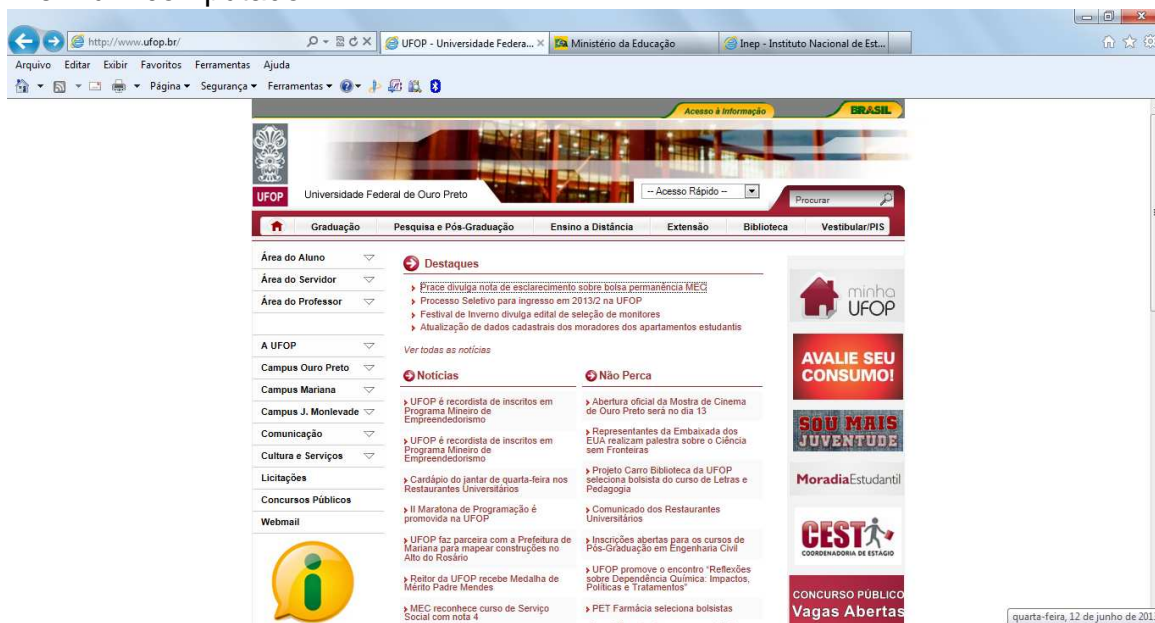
http://www.ufop.br/

UFOP - Universidade Federa...

Ministério da Educação

Inep - Instituto Nacional de Est...

Arquivo Editar Exibir Favoritos Ferramentas Ajuda

Página ▾ Segurança ▾ Ferramentas ▾

Acesso à Informação

BRASIL

UFOP Universidade Federal de Ouro Preto

-- Acesso Rápido --

Procurar

Graduação | Pesquisa e Pós-Graduação | Ensino a Distância | Extensão | Biblioteca | Vestibular/PIS

Área do Aluno
Área do Servidor
Área do Professor

A UFOP
Campus Ouro Preto
Campus Mariana
Campus J. Monlevade
Comunicação
Cultura e Serviços
Licitações
Concursos Públicos
Webmail

Destaques

Prace divulga nota de esclarecimento sobre bolsa permanência MEC
Processo Seletivo para ingresso em 2013/2 na UFOP
Festival de Inverno divulga edital de seleção de monitores
Atualização de dados cadastrais dos moradores dos apartamentos estudantis

Ver todas as notícias

Notícias

UFOP é recordista de inscritos em Programa Mineiro de Empreendedorismo
UFOP é recordista de inscritos em Programa Mineiro de Empreendedorismo
Cardápio do jantar de quarta-feira nos Restaurantes Universitários
II Maratona de Programação é promovida na UFOP
UFOP faz parceira com a Prefeitura de Mariana para mapear construções no Alto do Rosário
Reitor da UFOP recebe Medalha de Mérito Padre Mendes
MEC reconhece curso de Serviço Social com nota 4

Não Perca

Abertura oficial da Mostra de Cinema de Ouro Preto será no dia 13
Representantes da Embaixada dos EUA realizam palestra sobre o Ciência sem Fronteiras
Projeto Carro Biblioteca da UFOP seleciona bolsista do curso de Letras e Pedagogia
Comunicado dos Restaurantes Universitários
Inscrições abertas para os cursos de Pós-Graduação em Engenharia Civil
UFOP promove o encontro "Reflexões sobre Dependência Química: Impactos, Políticas e Tratamentos"
PET Farmácia seleciona bolsistas

minha UFOP

AVALIE SEU CONSUMO!

SOU MAIS JUVENTUDE

MoradiaEstudantil

CEST COORDENADORIA DE ESTÁGIO

CONCURSO PÚBLICO Vagas Abertas

quarta-feira, 12 de junho de 201